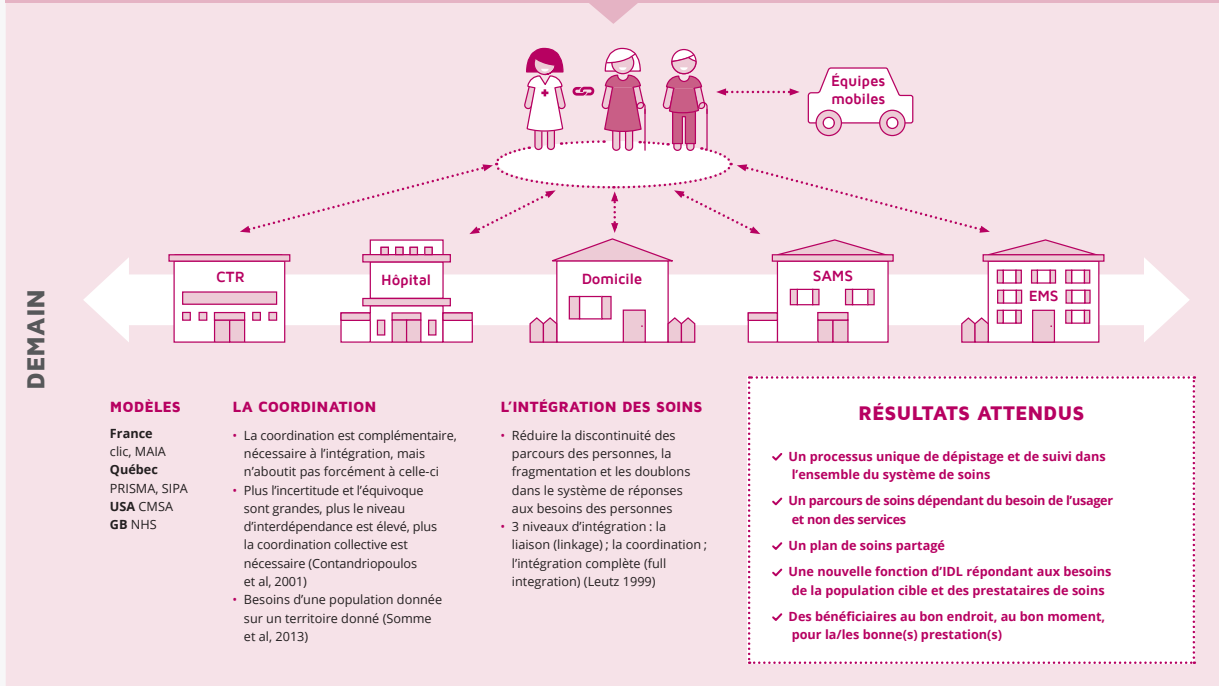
Équipes mobiles

CTR

Hôpital

Domicile

SAMS

EMS

DEMAIN

MODÈLES

**France**
clic, MAIA
**Québec**
PRISMA, SIPA
**USA** CMSA
**GB** NHS

LA COORDINATION

- La coordination est complémentaire, nécessaire à l'intégration, mais n'aboutit pas forcément à celle-ci
- Plus l'incertitude et l'équivoque sont grandes, plus le niveau d'interdépendance est élevé, plus la coordination collective est nécessaire (Contandriopoulos et al, 2001)
- Besoins d'une population donnée sur un territoire donné (Somme et al, 2013)

L'INTÉGRATION DES SOINS

- Réduire la discontinuité des parcours des personnes, la fragmentation et les doublons dans le système de réponses aux besoins des personnes
- 3 niveaux d'intégration : la liaison (linkage) ; la coordination ; l'intégration complète (full integration) (Leutz 1999)

RÉSULTATS ATTENDUS

✓ Un processus unique de dépistage et de suivi dans l'ensemble du système de soins
✓ Un parcours de soins dépendant du besoin de l'usager et non des services
✓ Un plan de soins partagé
✓ Une nouvelle fonction d'IDL répondant aux besoins de la population cible et des prestataires de soins
✓ Des bénéficiaires au bon endroit, au bon moment, pour la/les bonne(s) prestation(s)